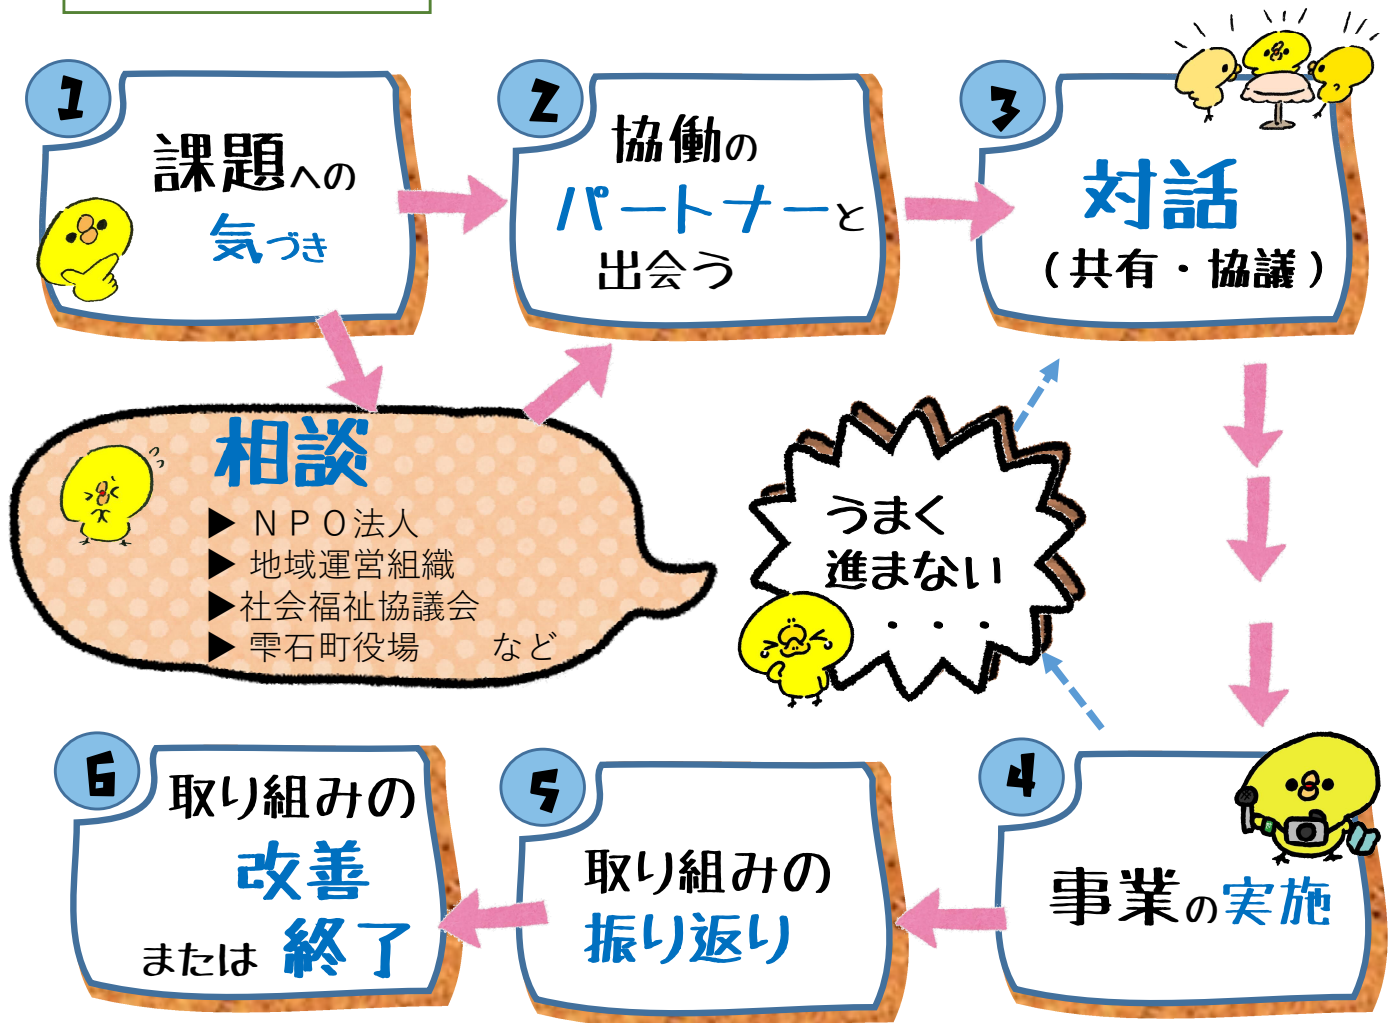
1
課題への
気づき

2
協働の
パートナーと
出会う

3
対話
（共有・協議）

相談
▶ ＮＰＯ法人
▶ 地域運営組織
▶社会福祉協議会
▶ 雫石町役場　　など

うまく
進まない
・・・

4
事業の実施

5
取り組みの
振り返り

6
取り組みの
改善
または 終了